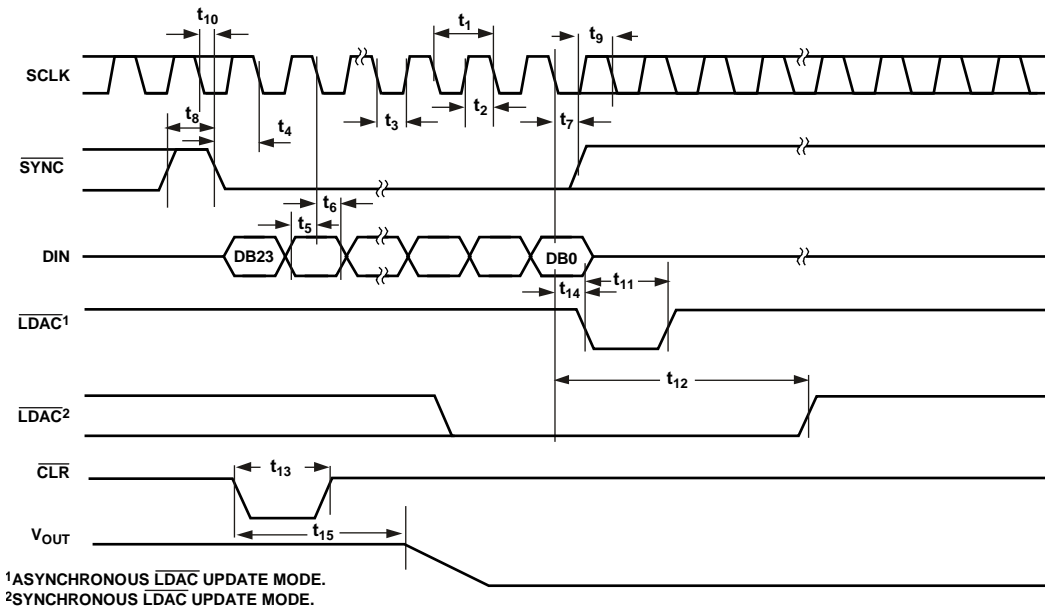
$t_{10}$ $t_1$ $t_9$

SCLK

$t_8$ $t_4$ $t_3$ $t_2$ $t_7$

$\overline{SYNC}$

$t_6$ $t_5$

DIN DB23 DB0

$t_{14}$ $t_{11}$

$\overline{LDAC}^1$

$t_{12}$

$\overline{LDAC}^2$

$\overline{CLR}$ $t_{13}$

$V_{OUT}$ $t_{15}$

$^1$ASYNCHRONOUS $\overline{LDAC}$ UPDATE MODE.
$^2$SYNCHRONOUS $\overline{LDAC}$ UPDATE MODE.